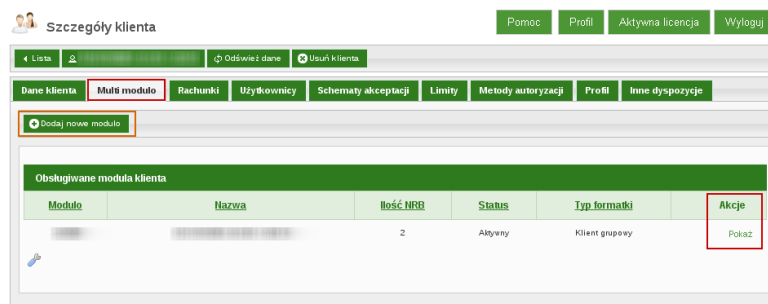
Szczegóły klienta

Pomoc | Profil | Aktywna licencja | Wyloguj

Lista | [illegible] | Odśwież dane | Usuń klienta

Dane klienta | Multi modulo | Rachunki | Użytkownicy | Schematy akceptacji | Limity | Metody autoryzacji | Profil | Inne dyspozycje

Dodaj nowe modulo

Obsługiwane modula klienta

| Modulo | Nazwa | Ilość NRB | Status | Typ formatki | Akcje |
|---|---|---|---|---|---|
| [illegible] | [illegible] | 2 | Aktywny | Klient grupowy | Pokaż |